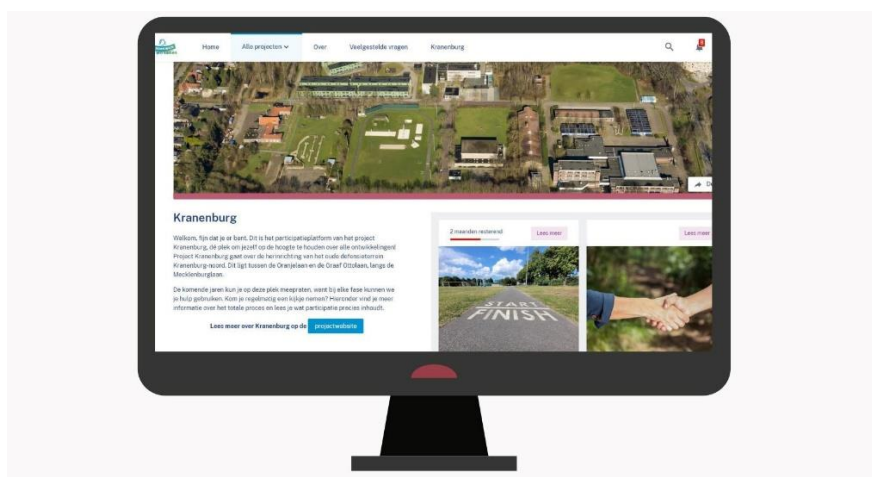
Home Alle projecten Over Veelgestelde vragen Kranenburg

Kranenburg

Welkom, fijn dat je er bent. Dit is het participatieplatform van het project Kranenburg, dé plek om jezelf op de hoogte te houden over alle ontwikkelingen! Project Kranenburg gaat over de herinrichting van het oude defensieterrein Kranenburg-noord. Dit ligt tussen de Oranjelaan en de Graaf Ottolaan, langs de Mecklenburglaan.

De komende jaren kun je op deze plek meepraten, want bij elke fase kunnen we je hulp gebruiken. Kom je regelmatig een kijkje nemen? Hieronder vind je meer informatie over het totale proces en lees je wat participatie precies inhoudt.

Lees meer over Kranenburg op de projectwebsite

2 maanden resterend

Lees meer

Lees meer

START

FINISH